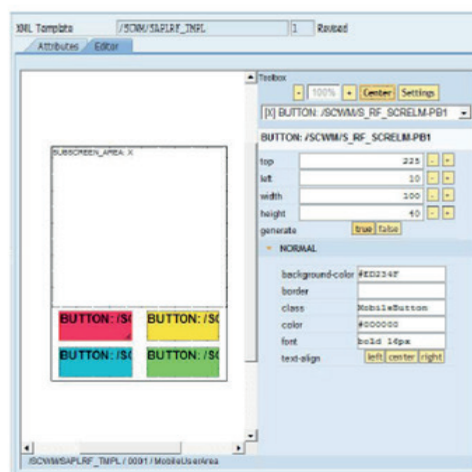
XML Template /SCWM/SAPLRF_TMPL 1 Revised

Attributes Editor

SUBSCREEN_AREA X

BUTTON: /S(

BUTTON: /S(

BUTTON: /S(

BUTTON: /S(

Toolbox

- 100% + Center Settings

[X] BUTTON: /SCWM/S_RF_SCRELM-PB1

BUTTON: /SCWM/S_RF_SCRELM-PB1

top 225 - +

left 10 - +

width 100 - +

height 40 - +

generate true false

NORMAL

background-color #ED234F

border

class MobileButton

color #000000

font bold 16px

text-align left center right

/SCWM/SAPLRF_TMPL / 0001 / MobileUserArea